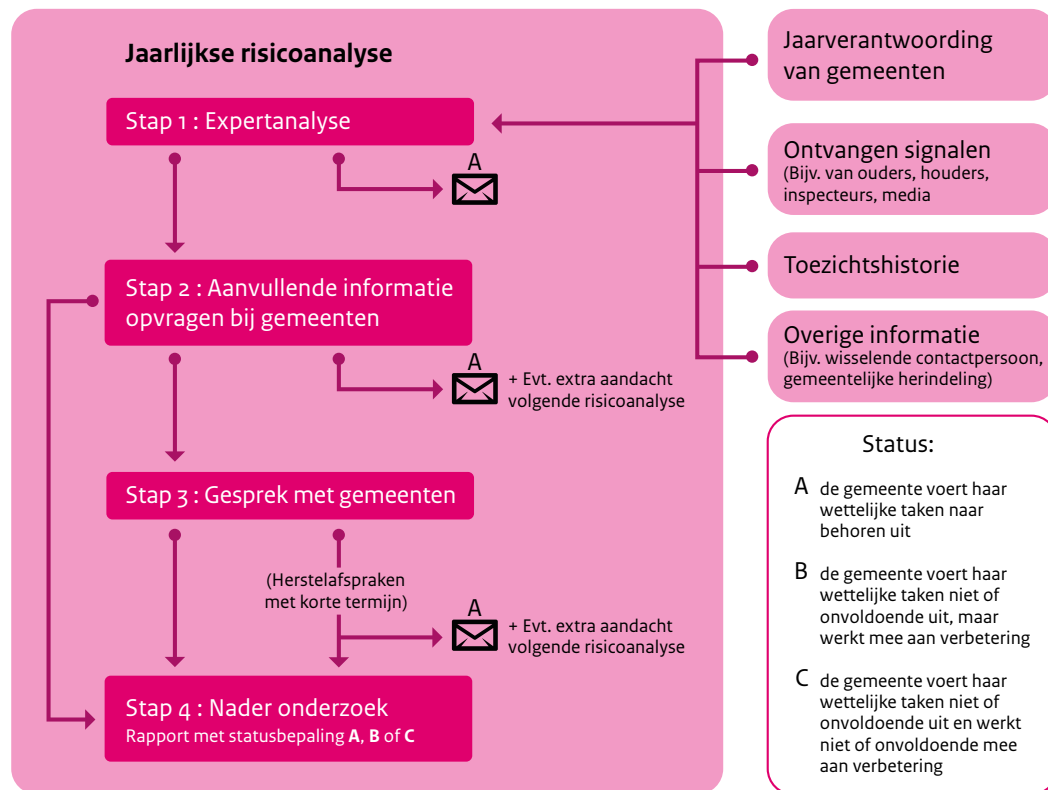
Jaarlijkse risicoanalyse

Stap 1 : Expertanalyse

A

Stap 2 : Aanvullende informatie opvragen bij gemeenten

A

+ Evt. extra aandacht volgende risicoanalyse

Stap 3 : Gesprek met gemeenten

(Herstelafspraken met korte termijn)

A

+ Evt. extra aandacht volgende risicoanalyse

Stap 4 : Nader onderzoek
Rapport met statusbepaling **A**, **B** of **C**

Jaarverantwoording van gemeenten

Ontvangen signalen
(Bijv. van ouders, houders, inspecteurs, media

Toezichtshistorie

Overige informatie
(Bijv. wisselende contactpersoon, gemeentelijke herindeling)

Status:

A de gemeente voert haar wettelijke taken naar behoren uit

B de gemeente voert haar wettelijke taken niet of onvoldoende uit, maar werkt mee aan verbetering

C de gemeente voert haar wettelijke taken niet of onvoldoende uit en werkt niet of onvoldoende mee aan verbetering